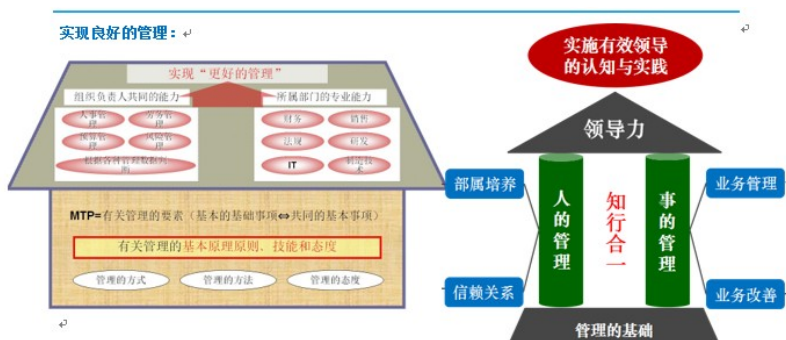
实现良好的管理：

实现“更好的管理”

组织负责人共同的能力

所属部门的专业能力

人事管理

劳务管理

会计管理

风险管理

根据各种管理数据判断

财务

销售

法规

研发

IT

制造技术

MTP=有关管理的要素（基本的基础事项⇔共同的基本事项）

有关管理的基本原理原则、技能和态度

管理的方式

管理的方法

管理的态度

实施有效领导的认知与实践

领导力

部属培养

人的管理

知行合一

事的管理

业务管理

信赖关系

业务改善

管理的基础